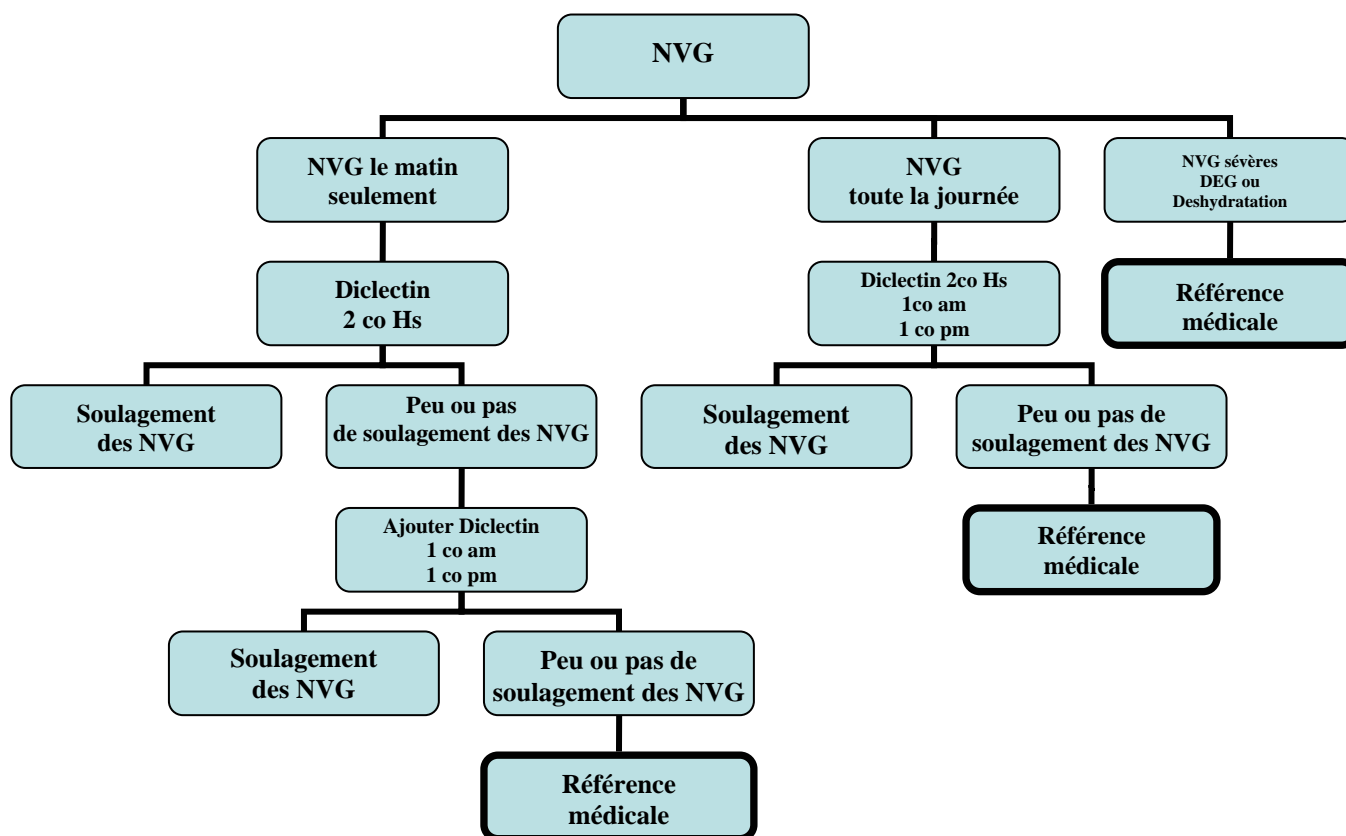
NVG

NVG le matin seulement

NVG toute la journée

NVG sévères DEG ou Deshydratation

Référence médicale

Diclectin 2 co Hs

Soulagement des NVG

Peu ou pas de soulagement des NVG

Ajouter Diclectin 1 co am 1 co pm

Soulagement des NVG

Peu ou pas de soulagement des NVG

Référence médicale

Diclectin 2co Hs 1co am 1 co pm

Soulagement des NVG

Peu ou pas de soulagement des NVG

Référence médicale